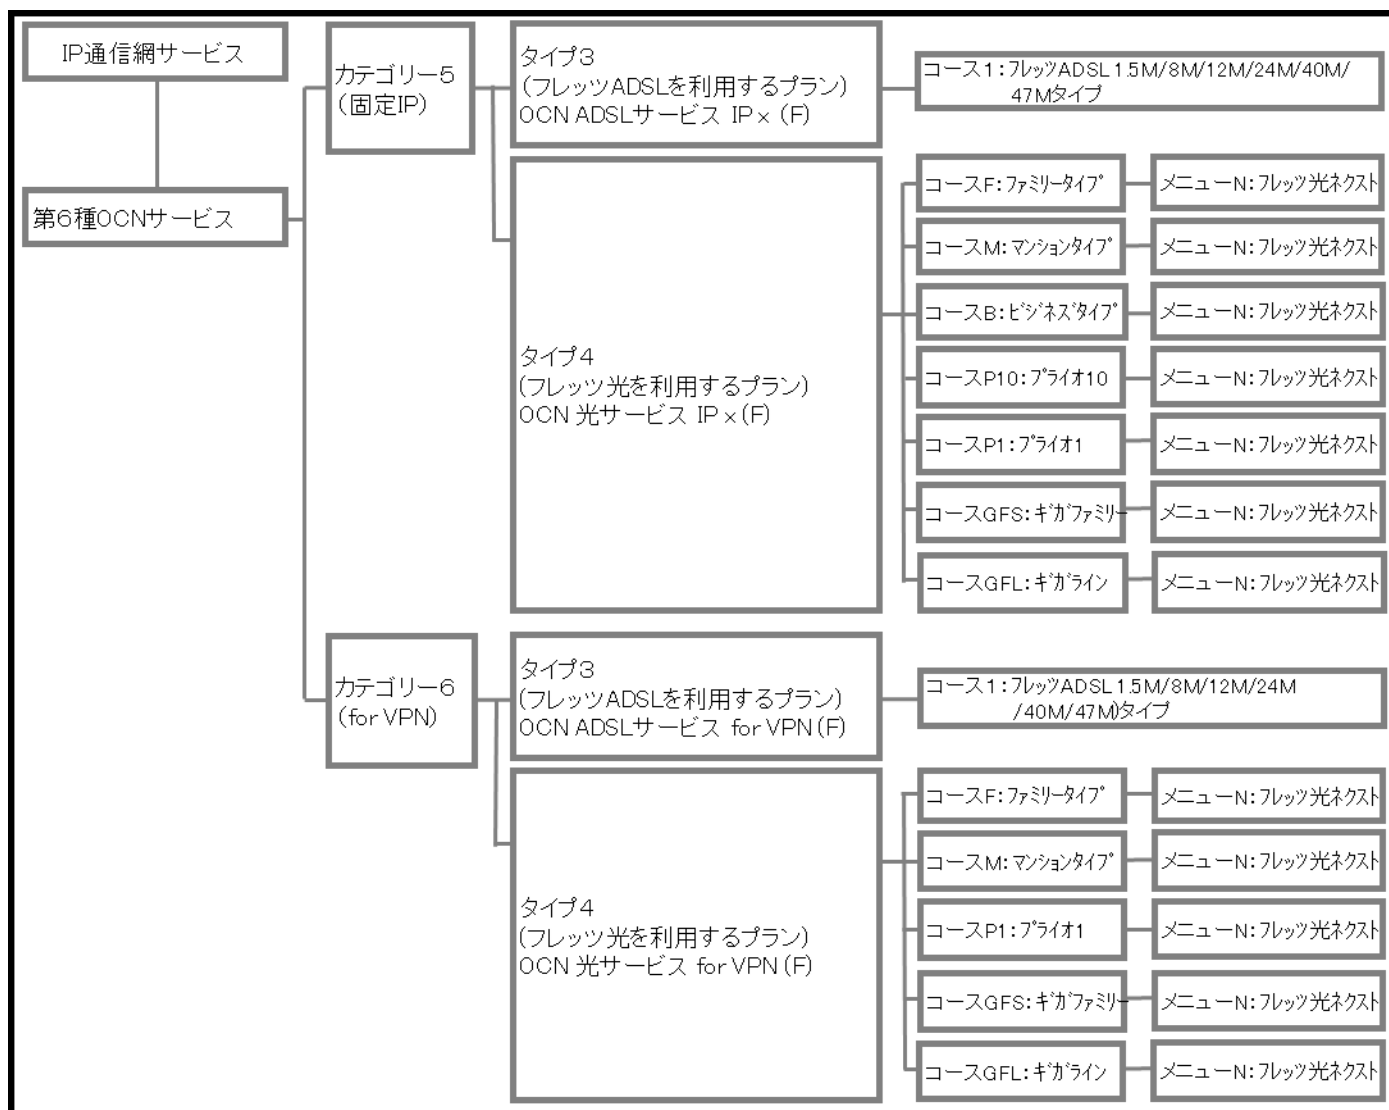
IP通信網サービス

第6種OCNサービス

カテゴリー5
(固定IP)

タイプ3
(フレッツADSLを利用するプラン)
OCN ADSLサービス IP×(F)

コース1:フレッツADSL 1.5M/8M/12M/24M/40M/47Mタイプ

タイプ4
(フレッツ光を利用するプラン)
OCN 光サービス IP×(F)

コースF:ファミリータイプ
メニューN:フレッツ光ネクスト

コースM:マンションタイプ
メニューN:フレッツ光ネクスト

コースB:ビジネスタイプ
メニューN:フレッツ光ネクスト

コースP10:プライオ10
メニューN:フレッツ光ネクスト

コースP1:プライオ1
メニューN:フレッツ光ネクスト

コースGFS:ギガファミリー
メニューN:フレッツ光ネクスト

コースGFL:ギガライン
メニューN:フレッツ光ネクスト

カテゴリー6
(for VPN)

タイプ3
(フレッツADSLを利用するプラン)
OCN ADSLサービス for VPN(F)

コース1:フレッツADSL 1.5M/8M/12M/24M/40M/47Mタイプ

タイプ4
(フレッツ光を利用するプラン)
OCN 光サービス for VPN(F)

コースF:ファミリータイプ
メニューN:フレッツ光ネクスト

コースM:マンションタイプ
メニューN:フレッツ光ネクスト

コースP1:プライオ1
メニューN:フレッツ光ネクスト

コースGFS:ギガファミリー
メニューN:フレッツ光ネクスト

コースGFL:ギガライン
メニューN:フレッツ光ネクスト